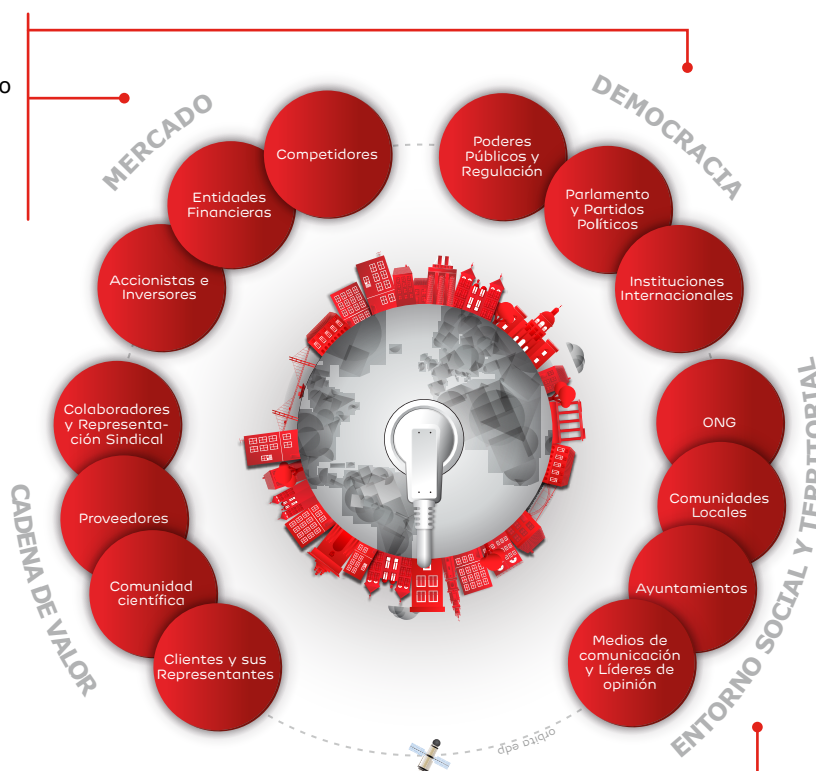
o

MERCADO

Competidores

Entidades Financieras

Accionistas e Inversores

DEMOCRACIA

Poderes Públicos y Regulación

Parlamento y Partidos Políticos

Instituciones Internacionales

CADENA DE VALOR

Colaboradores y Representación Sindical

Proveedores

Comunidad científica

Clientes y sus Representantes

ENTORNO SOCIAL Y TERRITORIAL

ONG

Comunidades Locales

Ayuntamientos

Medios de comunicación y Líderes de opinión

órbita edp